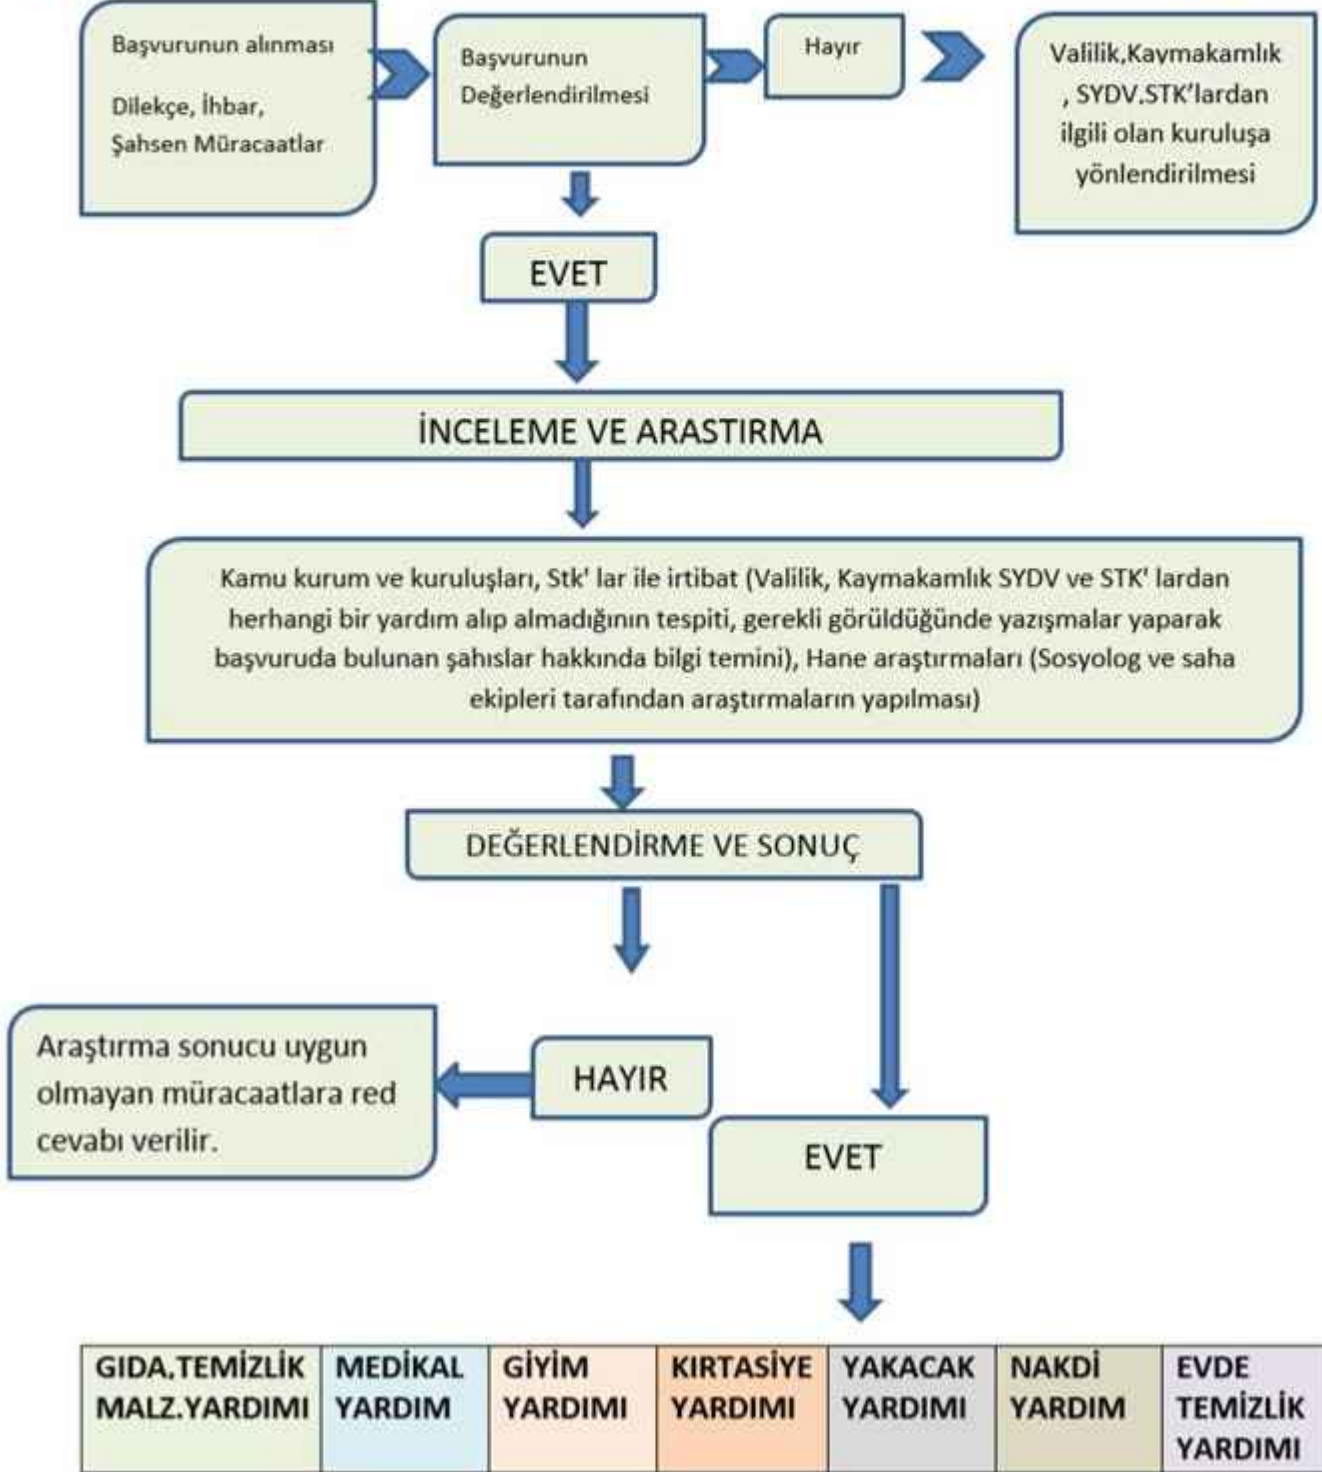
Başvurunun alınması

Dilekçe, İhbar, Şahsen Müracaatlar

Başvurunun Değerlendirilmesi

Hayır

Valilik,Kaymakamlık , SYDV,STK'lardan ilgili olan kuruluşa yönlendirilmesi

EVET

İNCELEME VE ARASTIRMA

Kamu kurum ve kuruluşları, Stk' lar ile irtibat (Valilik, Kaymakamlık SYDV ve STK' lardan herhangi bir yardım alıp almadığının tespiti, gerekli görüldüğünde yazışmalar yaparak başvuruda bulunan şahıslar hakkında bilgi temini), Hane araştırmaları (Sosyolog ve saha ekipleri tarafından araştırmaların yapılması)

DEĞERLENDİRME VE SONUÇ

Araştırma sonucu uygun olmayan müracaatlara red cevabı verilir.

HAYIR

EVET

| GIDA.TEMİZLİK MALZ.YARDIMI | MEDİKAL YARDIM | GİYİM YARDIMI | KIRTASİYE YARDIMI | YAKACAK YARDIMI | NAKDİ YARDIM | EVDE TEMİZLİK YARDIMI |
|---|---|---|---|---|---|---|